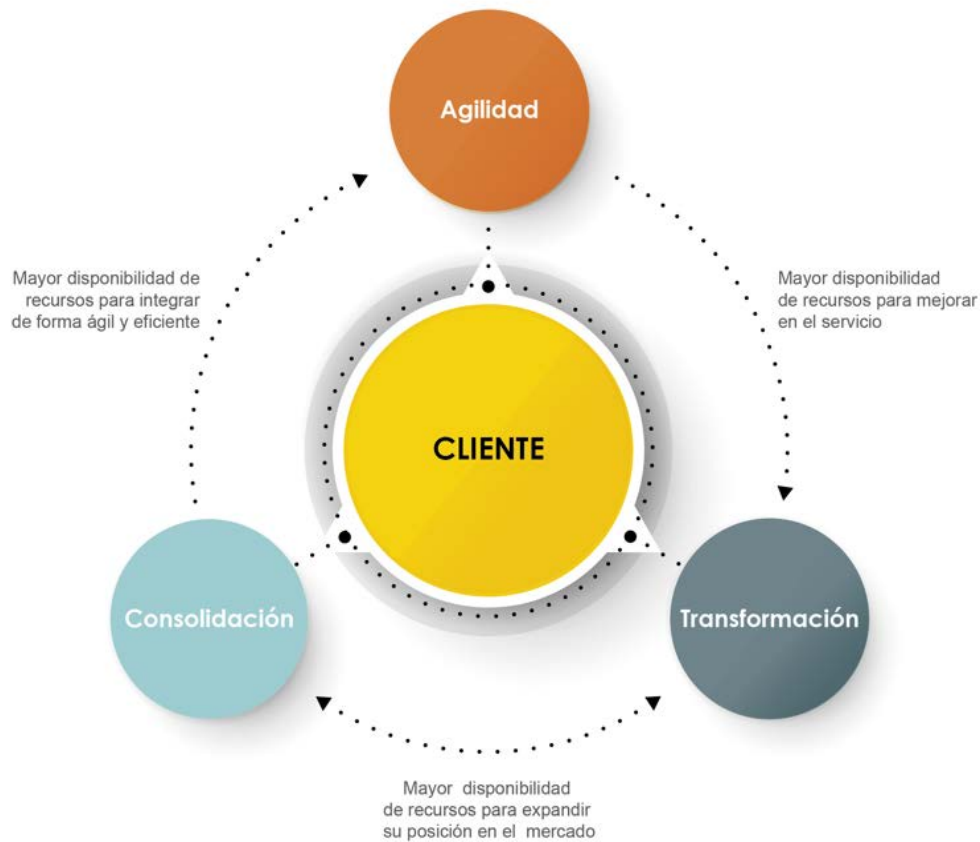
Agilidad

Mayor disponibilidad de recursos para integrar de forma ágil y eficiente

Mayor disponibilidad de recursos para mejorar en el servicio

CLIENTE

Consolidación

Transformación

Mayor disponibilidad de recursos para expandir su posición en el mercado